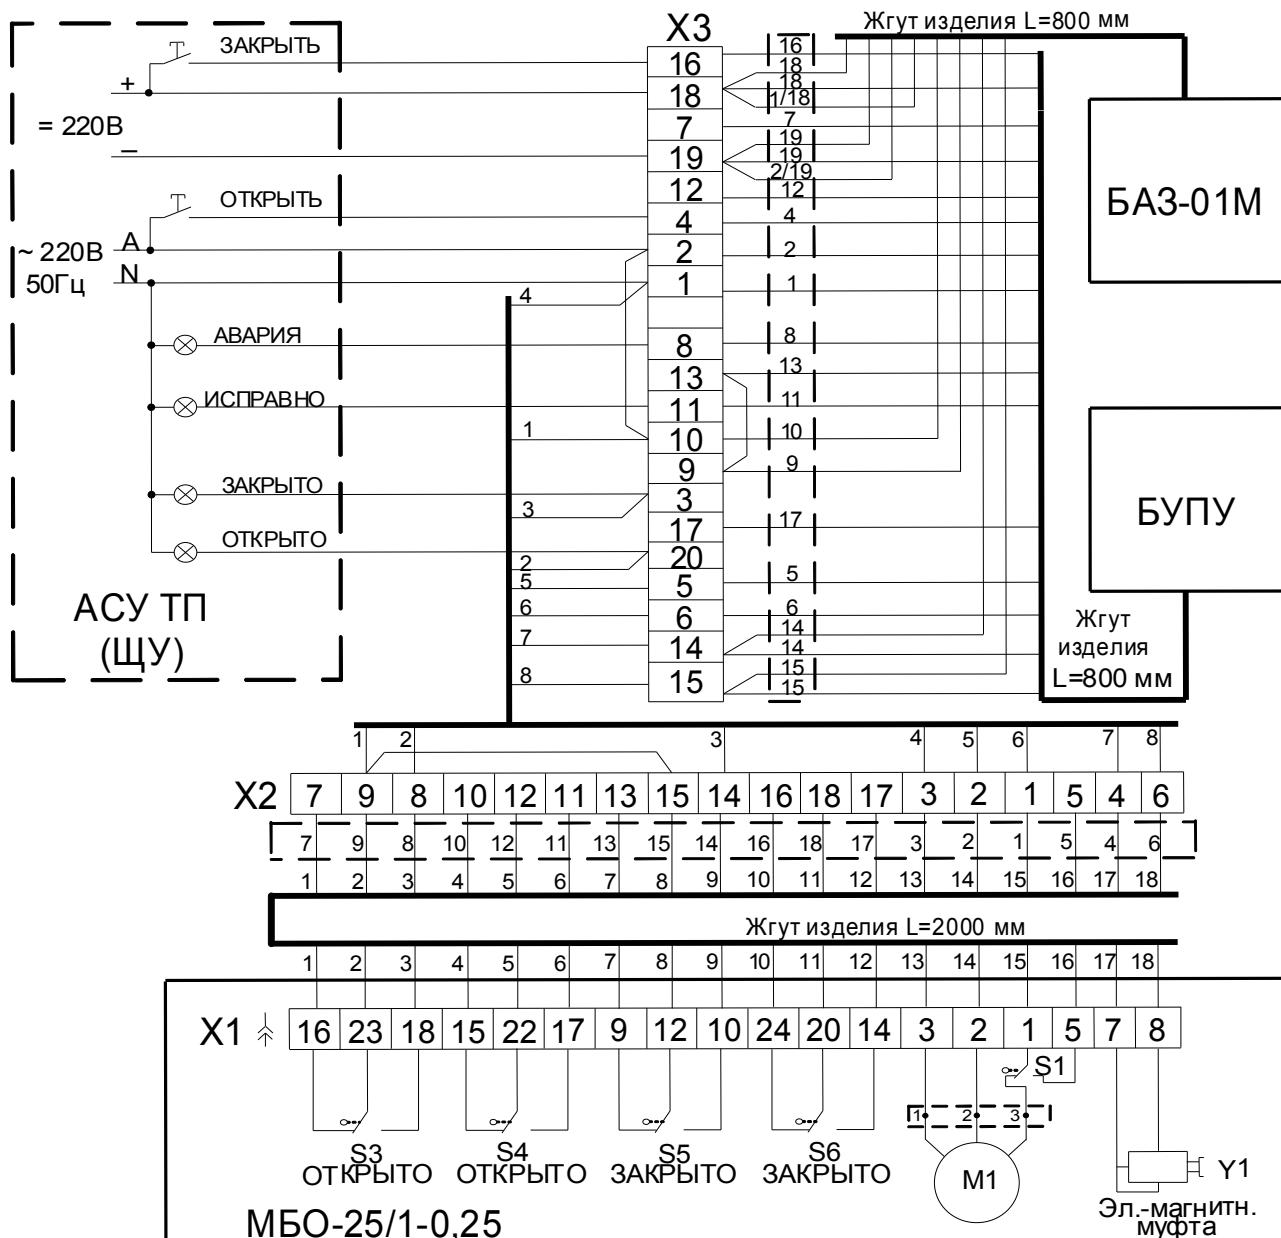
ЗАКРЫТЬ
+
= 220В
–
ОТКРЫТЬ
~ 220В
50Гц
A
N
АВАРИЯ
ИСПРАВНО
ЗАКРЫТО
ОТКРЫТО
АСУ ТП
(ЩУ)

X3
16
18
7
19
12
4
2
1
8
13
11
10
9
3
17
20
5
6
14
15

4
1
3
2
5
6
7
8

16
18
18
1/18
7
19
19
2/19
12
4
2
1
8
13
11
10
9
17
5
6
14
14
15
15

Жгут изделия L=800 мм
БАЗ-01М
БУПУ
Жгут изделия L=800 мм

1 2 3 4 5 6 7 8

| X2 | 7 | 9 | 8 | 10 | 12 | 11 | 13 | 15 | 14 | 16 | 18 | 17 | 3 | 2 | 1 | 5 | 4 | 6 |
|---|---|---|---|---|---|---|---|---|---|---|---|---|---|---|---|---|---|---|

7 9 8 10 12 11 13 15 14 16 18 17 3 2 1 5 4 6
1 2 3 4 5 6 7 8 9 10 11 12 13 14 15 16 17 18

Жгут изделия L=2000 мм

1 2 3 4 5 6 7 8 9 10 11 12 13 14 15 16 17 18

| X1 | 16 | 23 | 18 | 15 | 22 | 17 | 9 | 12 | 10 | 24 | 20 | 14 | 3 | 2 | 1 | 5 | 7 | 8 |
|---|---|---|---|---|---|---|---|---|---|---|---|---|---|---|---|---|---|---|

S1
1 2 3
S3
ОТКРЫТО
S4
ОТКРЫТО
S5
ЗАКРЫТО
S6
ЗАКРЫТО
M1
Y1
Эл.-магнитн. муфта
МБО-25/1-0,25